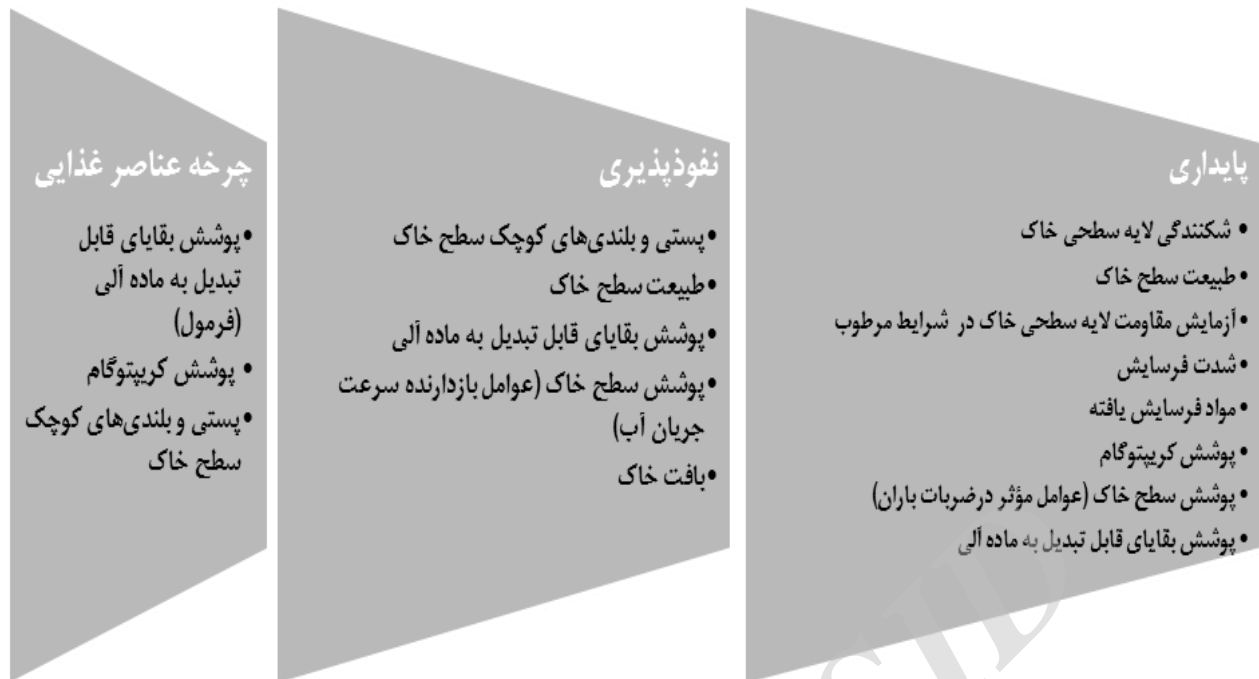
پایداری

• شکنندگی لایه سطحی خاک
• طبیعت سطح خاک
• آزمایش مقاومت لایه سطحی خاک در شرایط مرطوب
• شدت فرسایش
• مواد فرسایش یافته
• پوشش کریپتوگام
• پوشش سطح خاک (عوامل مؤثر درضربات باران)
• پوشش بقایای قابل تبدیل به ماده آلی

نفوذپذیری

• پستی و بلندی‌های کوچک سطح خاک
• طبیعت سطح خاک
• پوشش بقایای قابل تبدیل به ماده آلی
• پوشش سطح خاک (عوامل بازدارنده سرعت جریان آب)
• بافت خاک

چرخه عناصر غذایی

• پوشش بقایای قابل تبدیل به ماده آلی (فرمول)
• پوشش کریپتوگام
• پستی و بلندی‌های کوچک سطح خاک